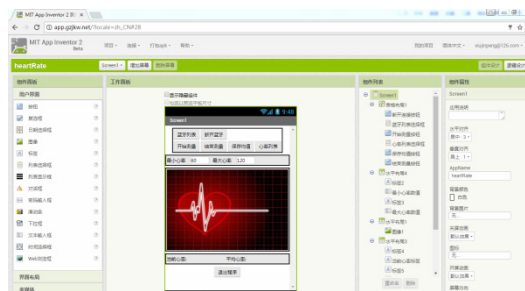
MIT App Inventor 2 测试

app.gzjkw.net/?locale=zh_CN#28

MIT App Inventor 2 Beta

项目 连接 打包apk 帮助

我的项目 图像中心 xiujinpeng@126.com

heartRate

Screen1 添加屏幕 删除屏幕

组件设计 逻辑设计

组件面板

用户界面

按钮
复选框
日期选择框
图像
标签
列表选择框
列表显示框
对话框
密码输入框
滑动条
下拉框
文本输入框
时间选择框
Web浏览框

界面布局

工作面板

显示隐藏组件
在浏览器中显示平板尺寸

Screen1

蓝牙列表 断开蓝牙
开始测量 结束测量 保存数据 心率历史

最小心率 60 最大心率 120

当前心率: 平均心率:

退出程序

组件列表

Screen1
水平布局1
蓝牙列表选择框
断开蓝牙按钮
开始测量按钮
心率列表选择框
保存数据按钮
结束测量按钮
水平布局2
标签1
最小心率输入
标签2
最大心率输入
水平布局3
画布1
水平布局4
标签3
当前心率标签
标签4

组件属性

Screen1

应用说明

水平对齐
居中 3

垂直对齐
居上 1

AppName
heartRate

背景颜色
白色

背景图片
无

关闭动画
默认效果

图标
无

开屏动画
默认效果